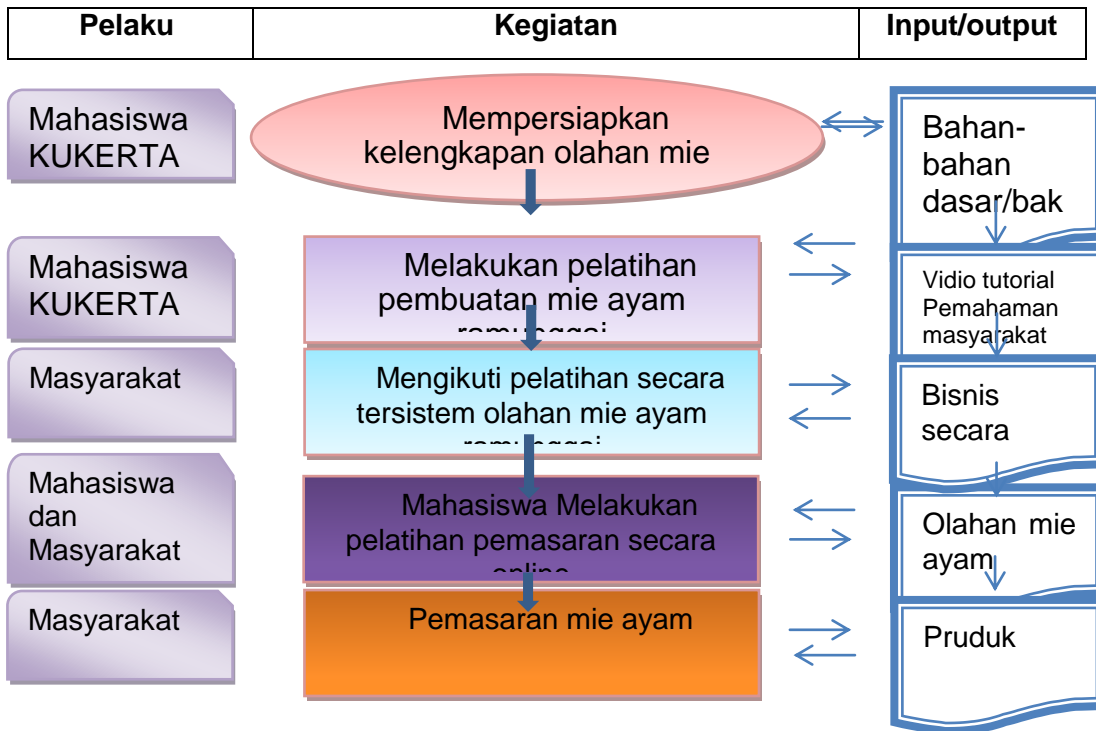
| Pelaku | Kegiatan | Input/output |
|---|---|---|

Mahasiswa KUKERTA

Mempersiapkan kelengkapan olahan mie

Bahan-bahan dasar/bak

Mahasiswa KUKERTA

Melakukan pelatihan pembuatan mie ayam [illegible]

Vidio tutorial Pemahaman masyarakat

Masyarakat

Mengikuti pelatihan secara tersistem olahan mie ayam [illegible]

Bisnis secara

Mahasiswa dan Masyarakat

Mahasiswa Melakukan pelatihan pemasaran secara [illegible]

Olahan mie ayam

Masyarakat

Pemasaran mie ayam

Pruduk